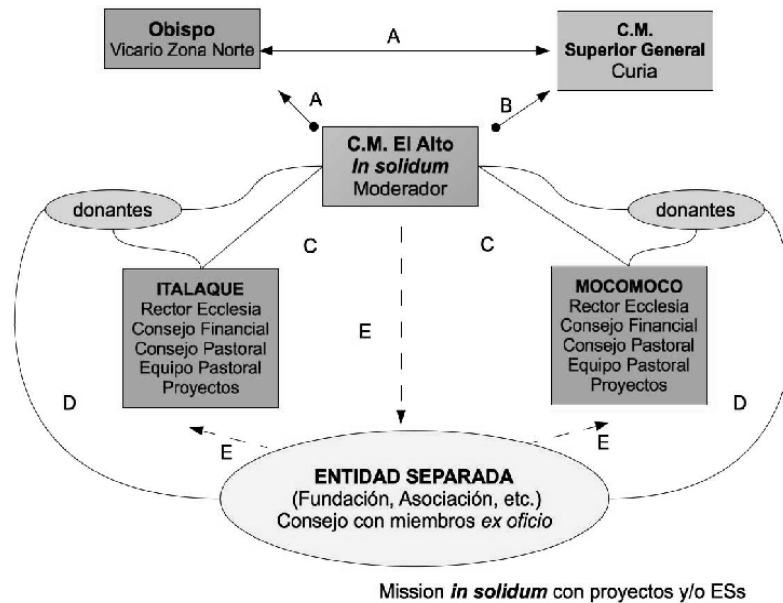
Obispo
Vicario Zona Norte

A

C.M.
Superior General
Curia

A

B

C.M. El Alto
*In solidum*
Moderador

donantes

donantes

C

C

ITALAQUE
Rector Ecclesia
Consejo Financial
Consejo Pastoral
Equipo Pastoral
Proyectos

E

MOCOMOCO
Rector Ecclesia
Consejo Financial
Consejo Pastoral
Equipo Pastoral
Proyectos

D

D

E

E

ENTIDAD SEPARADA
(Fundación, Asociación, etc.)
Consejo con miembros *ex oficio*

Mission ***in solidum*** con proyectos y/o ESs